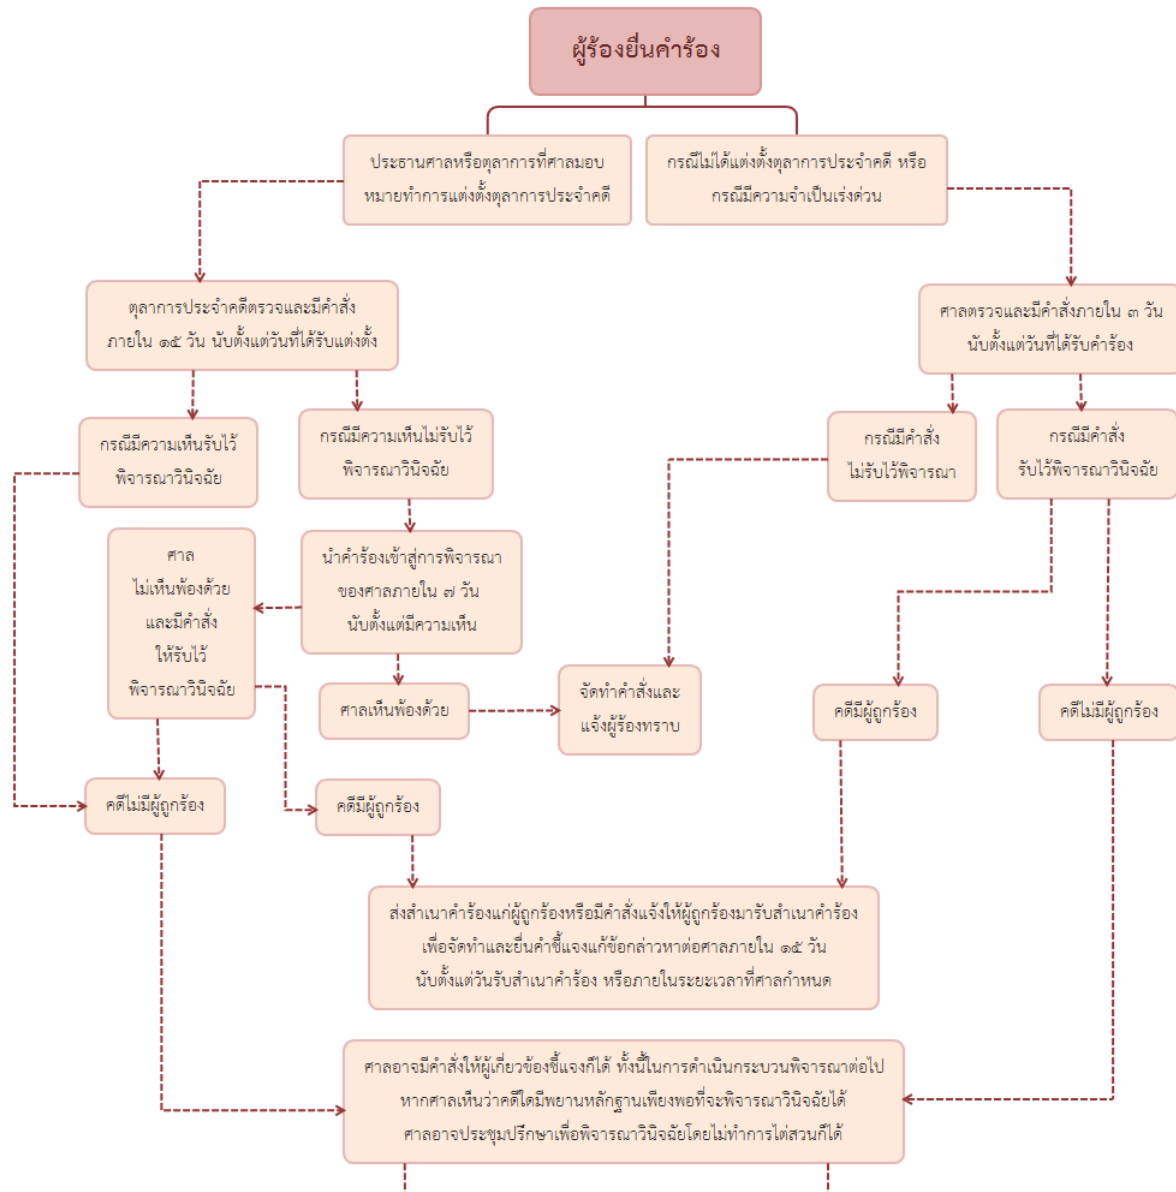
ผู้ร้องยื่นคำร้อง

ประธานศาลหรือตุลาการที่ศาลมอบหมายทำการแต่งตั้งตุลาการประจำคดี

กรณีไม่ได้แต่งตั้งตุลาการประจำคดี หรือกรณีมีความจำเป็นเร่งด่วน

ตุลาการประจำคดีตรวจและมีคำสั่งภายใน ๑๕ วัน นับตั้งแต่วันที่ได้รับแต่งตั้ง

ศาลตรวจและมีคำสั่งภายใน ๓ วัน นับตั้งแต่วันที่ได้รับคำร้อง

กรณีมีความเห็นรับไว้พิจารณาวินิจฉัย

กรณีมีความเห็นไม่รับไว้พิจารณาวินิจฉัย

กรณีมีคำสั่งไม่รับไว้พิจารณา

กรณีมีคำสั่งรับไว้พิจารณาวินิจฉัย

ศาลไม่เห็นพ้องด้วยและมีคำสั่งให้รับไว้พิจารณาวินิจฉัย

นำคำร้องเข้าสู่การพิจารณาของศาลภายใน ๗ วัน นับตั้งแต่มีความเห็น

ศาลเห็นพ้องด้วย

จัดทำคำสั่งและแจ้งผู้ร้องทราบ

คดีมีผู้ถูกร้อง

คดีไม่มีผู้ถูกร้อง

คดีไม่มีผู้ถูกร้อง

คดีมีผู้ถูกร้อง

ส่งสำเนาคำร้องแก่ผู้ถูกร้องหรือมีคำสั่งแจ้งให้ผู้ถูกร้องมารับสำเนาคำร้อง เพื่อจัดทำและยื่นคำชี้แจงแก้ข้อกล่าวหาต่อศาลภายใน ๑๕ วัน นับตั้งแต่วันรับสำเนาคำร้อง หรือภายในระยะเวลาที่ศาลกำหนด

ศาลอาจมีคำสั่งให้ผู้เกี่ยวข้องชี้แจงก็ได้ ทั้งนี้ในการดำเนินกระบวนพิจารณาต่อไป หากศาลเห็นว่าคดีใดมีพยานหลักฐานเพียงพอที่จะพิจารณาวินิจฉัยได้ ศาลอาจประชุมปรึกษาเพื่อพิจารณาวินิจฉัยโดยไม่ทำการไต่สวนก็ได้